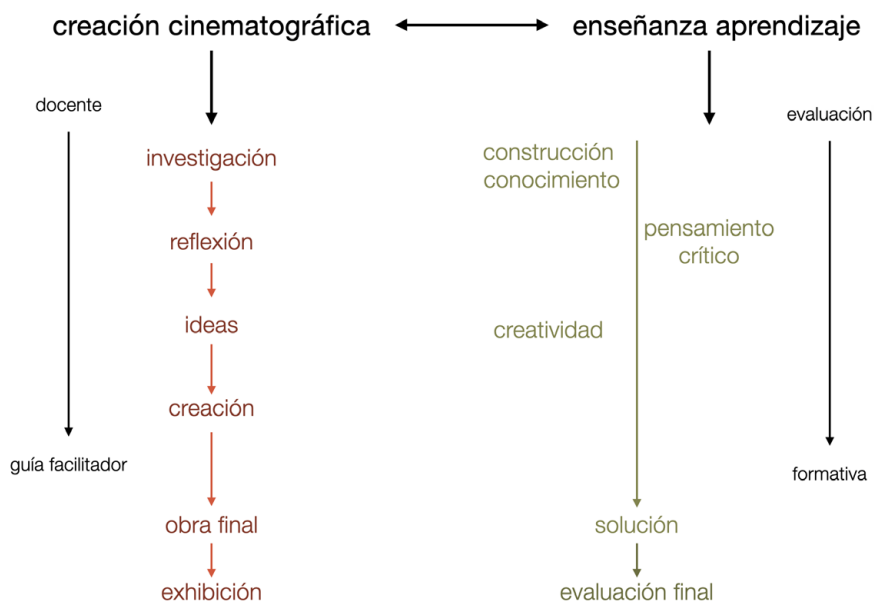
creación cinematográfica

enseñanza aprendizaje

docente

guía facilitador

investigación

reflexión

ideas

creación

obra final

exhibición

construcción conocimiento

pensamiento crítico

creatividad

solución

evaluación final

evaluación

formativa